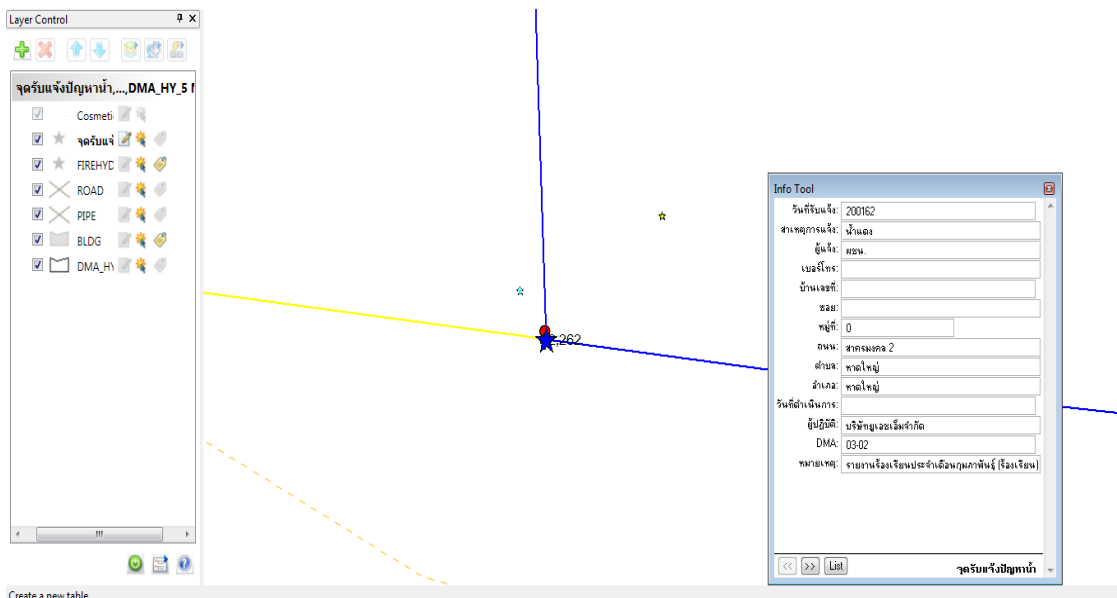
Layer Control

จุดรับแจ้งปัญหาน้ำ,...,DMA_HY_5 I

Cosmeti

จุดรับแจ้

FIREHYD

ROAD

PIPE

BLDG

DMA_HY

Create a new table

262

Info Tool

| | |
|---|---|
| วันที่รับแจ้ง: | 200162 |
| สาเหตุการแจ้ง: | น้ำแดง |
| ผู้แจ้ง: | ผชน. |
| เบอร์โทร: | |
| บ้านเลขที่: | |
| ซอย: | |
| หมู่ที่: | 0 |
| ถนน: | สาครมงคล 2 |
| ตำบล: | หาดใหญ่ |
| อำเภอ: | หาดใหญ่ |
| วันที่ดำเนินการ: | |
| ผู้ปฏิบัติ: | บริษัทยูเอเอ็มจำกัด |
| DMA: | 03-02 |
| หมายเหตุ: | รายงานร้องเรียนประจำเดือนกุมภาพันธ์ (ร้องเรียน) |

List

จุดรับแจ้งปัญหาน้ำ